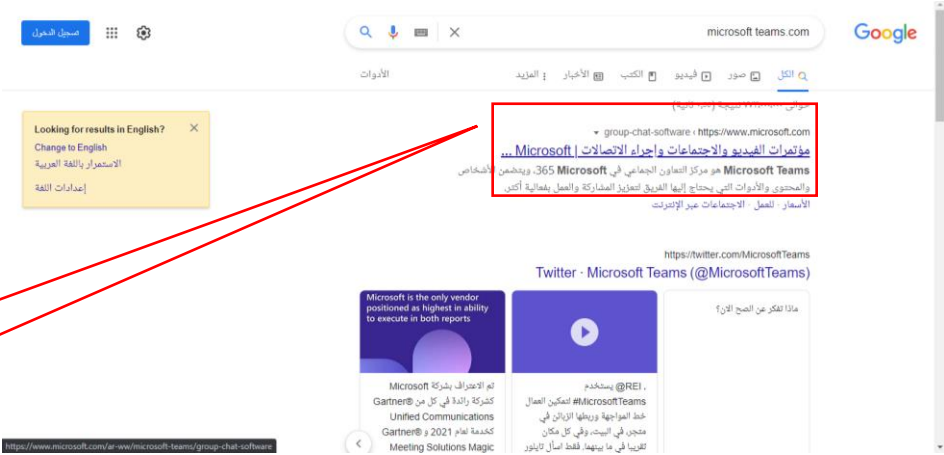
Google

microsoft teams.com

تسجيل الدخول

الكل صور فيديو الكتب الأخبار المزيد الأدوات

Looking for results in English?
Change to English
الاستمرار باللغة العربية
إعدادات اللغة

https://www.microsoft.com › group-chat-software
مؤتمرات الفيديو والاجتماعات وإجراء الاتصالات | Microsoft ...
Microsoft Teams هو مركز التعاون الجماعي في Microsoft 365، ويجمع الأشخاص والمحتوى والأدوات التي يحتاج إليها الفريق لتعزيز المشاركة والعمل بفعالية أكثر.
الأسعار · للعمل · الاجتماعات عبر الإنترنت

https://twitter.com/MicrosoftTeams
Twitter · Microsoft Teams (@MicrosoftTeams)

ماذا تفكر عن الصح الآن؟

، REI@ يستخدم MicrosoftTeams# لتمكين العمال خط المواجهة وربطها الزبائن في متجر في البيت، وفي كل مكان تقريبا في ما بينهما. فقط اسأل تايلور

Microsoft is the only vendor positioned as highest in ability to execute in both reports

تم الاعتراف بشركة Microsoft كشركة رائدة في كل من Gartner® Unified Communications كخدمة لعام 2021 و Gartner® Meeting Solutions Magic

https://www.microsoft.com/ar-ww/microsoft-teams/group-chat-software